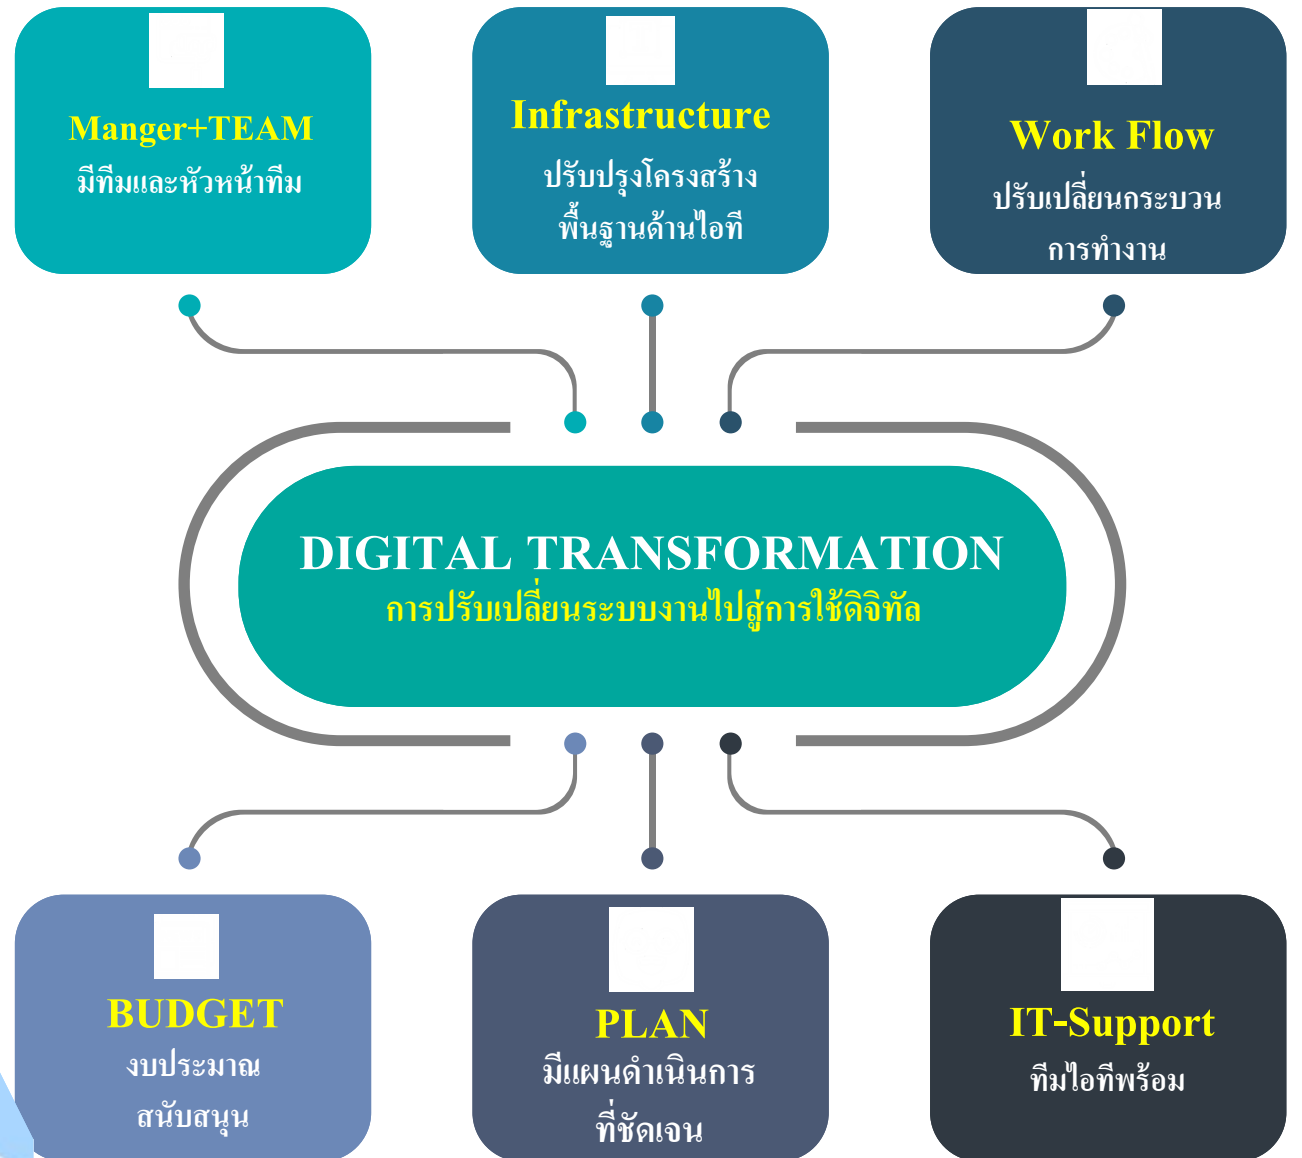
Manger+TEAM
มีทีมและหัวหน้าทีม

Infrastructure
ปรับปรุงโครงสร้างพื้นฐานด้านไอที

Work Flow
ปรับเปลี่ยนกระบวนการทำงาน

DIGITAL TRANSFORMATION
การปรับเปลี่ยนระบบงานไปสู่การใช้ดิจิทัล

BUDGET
งบประมาณสนับสนุน

PLAN
มีแผนดำเนินการที่ชัดเจน

IT-Support
ทีมไอทีพร้อม